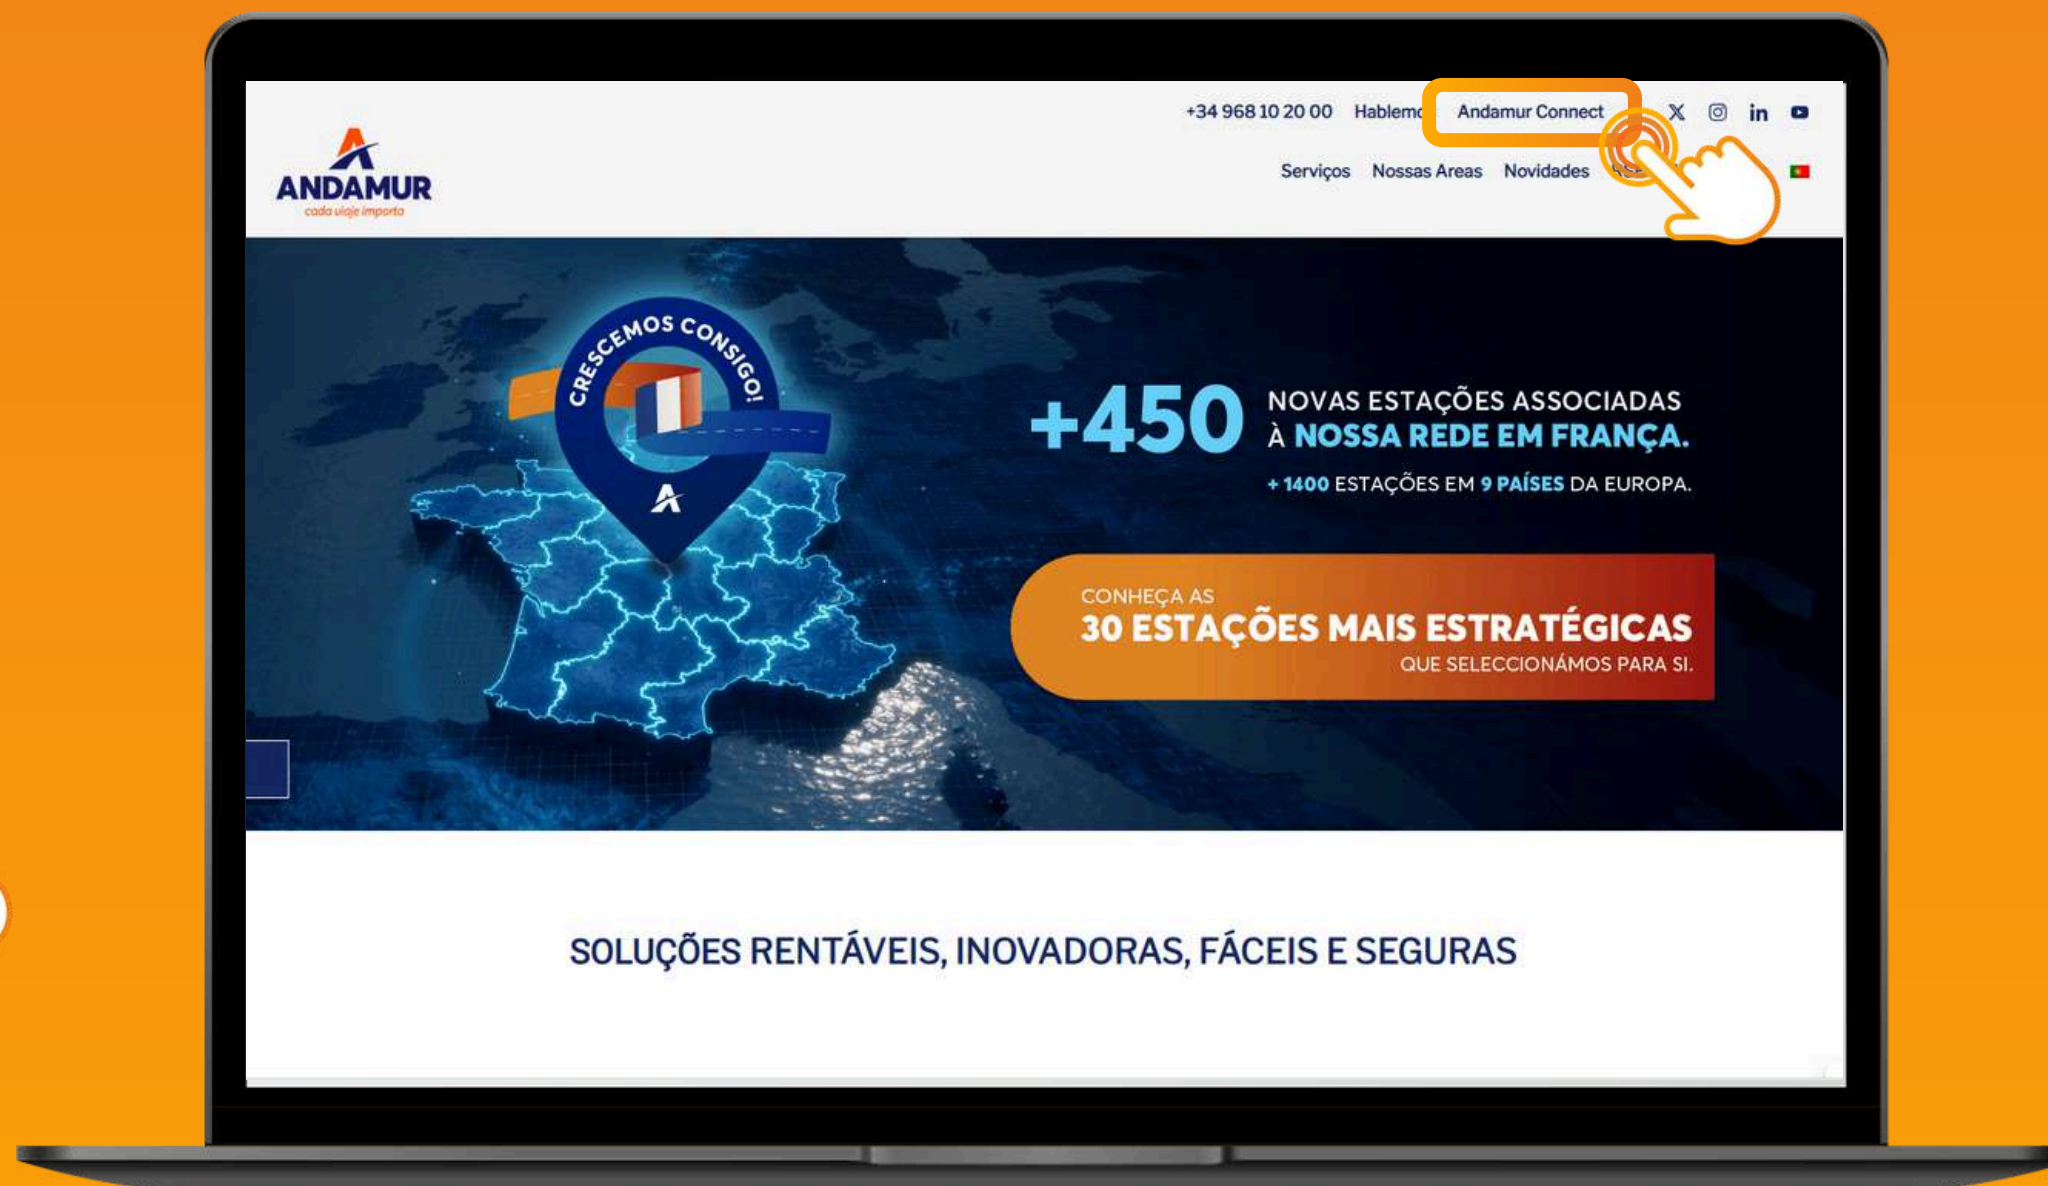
+34 968 10 20 00 Hablemo Andamur Connect

ANDAMUR
cada viaje importa

Serviços Nossas Areas Novidades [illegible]

CRESCEMOS CONSIGO!

+450 NOVAS ESTAÇÕES ASSOCIADAS À NOSSA REDE EM FRANÇA.

+ 1400 ESTAÇÕES EM 9 PAÍSES DA EUROPA.

CONHEÇA AS
30 ESTAÇÕES MAIS ESTRATÉGICAS
QUE SELECCIONÁMOS PARA SI.

SOLUÇÕES RENTÁVEIS, INOVADORAS, FÁCEIS E SEGURAS